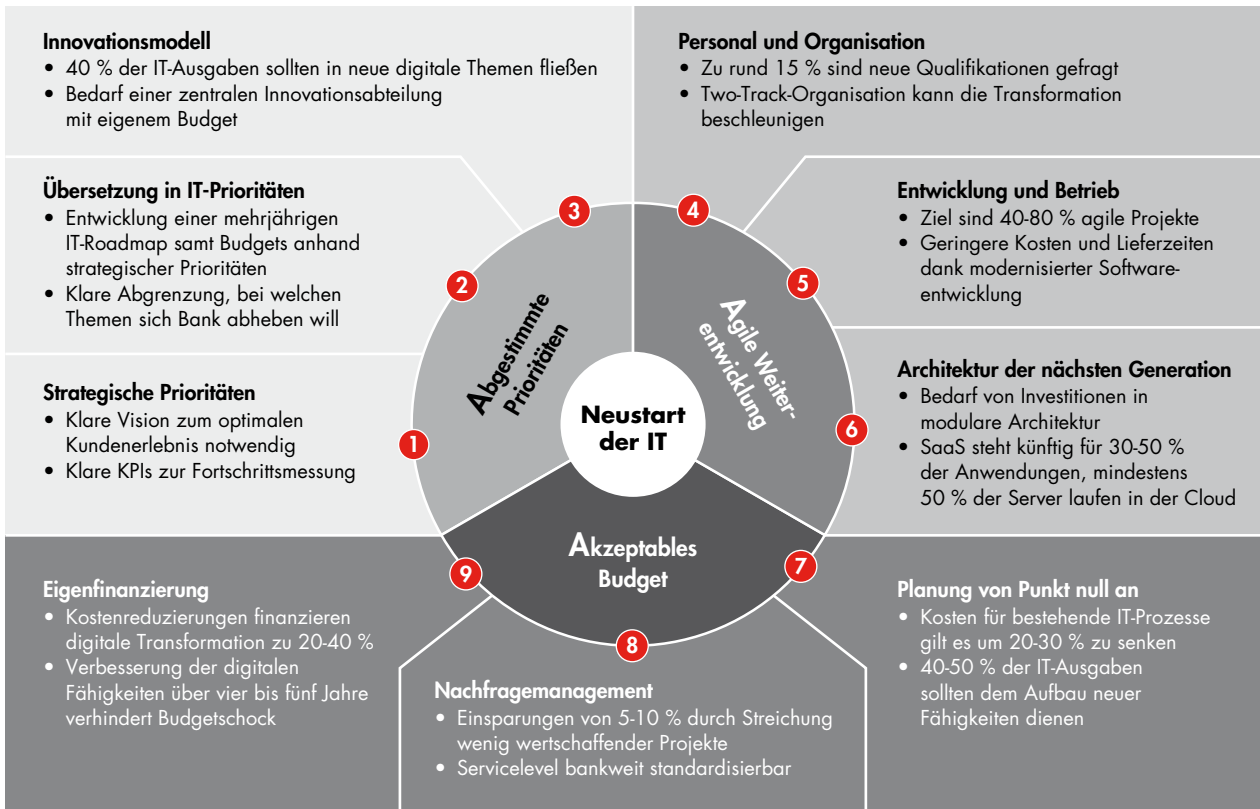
Innovationsmodell
• 40 % der IT-Ausgaben sollten in neue digitale Themen fließen
• Bedarf einer zentralen Innovationsabteilung mit eigenem Budget

Übersetzung in IT-Prioritäten
• Entwicklung einer mehrjährigen IT-Roadmap samt Budgets anhand strategischer Prioritäten
• Klare Abgrenzung, bei welchen Themen sich Bank abheben will

Strategische Prioritäten
• Klare Vision zum optimalen Kundenerlebnis notwendig
• Klare KPIs zur Fortschrittsmessung

Personal und Organisation
• Zu rund 15 % sind neue Qualifikationen gefragt
• Two-Track-Organisation kann die Transformation beschleunigen

Entwicklung und Betrieb
• Ziel sind 40-80 % agile Projekte
• Geringere Kosten und Lieferzeiten dank modernisierter Softwareentwicklung

Architektur der nächsten Generation
• Bedarf von Investitionen in modulare Architektur
• SaaS steht künftig für 30-50 % der Anwendungen, mindestens 50 % der Server laufen in der Cloud

3 4 2 5 1 6

Abgestimmte Prioritäten

Agile Weiterentwicklung

Neustart der IT

Akzeptables Budget

9 7 8

Eigenfinanzierung
• Kostenreduzierungen finanzieren digitale Transformation zu 20-40 %
• Verbesserung der digitalen Fähigkeiten über vier bis fünf Jahre verhindert Budgetschock

Nachfragemanagement
• Einsparungen von 5-10 % durch Streichung wenig wertschaffender Projekte
• Servicelevel bankweit standardisierbar

Planung von Punkt null an
• Kosten für bestehende IT-Prozesse gilt es um 20-30 % zu senken
• 40-50 % der IT-Ausgaben sollten dem Aufbau neuer Fähigkeiten dienen